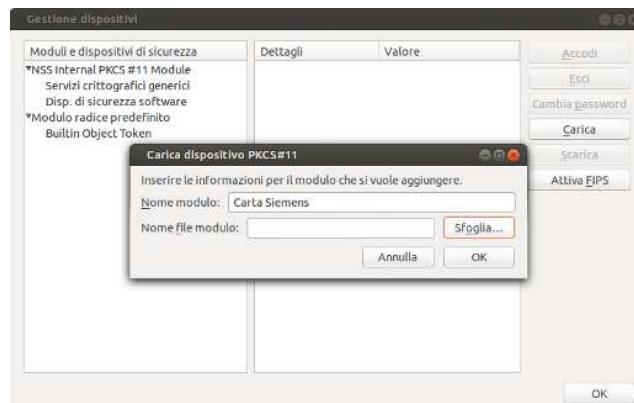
Gestione dispositivi

Moduli e dispositivi di sicurezza
▾NSS Internal PKCS #11 Module
Servizi crittografici generici
Disp. di sicurezza software
▾Modulo radice predefinito
Builtin Object Token

Dettagli | Valore

Accedi
Esci
Cambia password
Carica
Scarica
Attiva FIPS

Carica dispositivo PKCS#11
Inserire le informazioni per il modulo che si vuole aggiungere.
Nome modulo: Carta Siemens
Nome file modulo:
Sfoglia...
Annulla
OK

OK